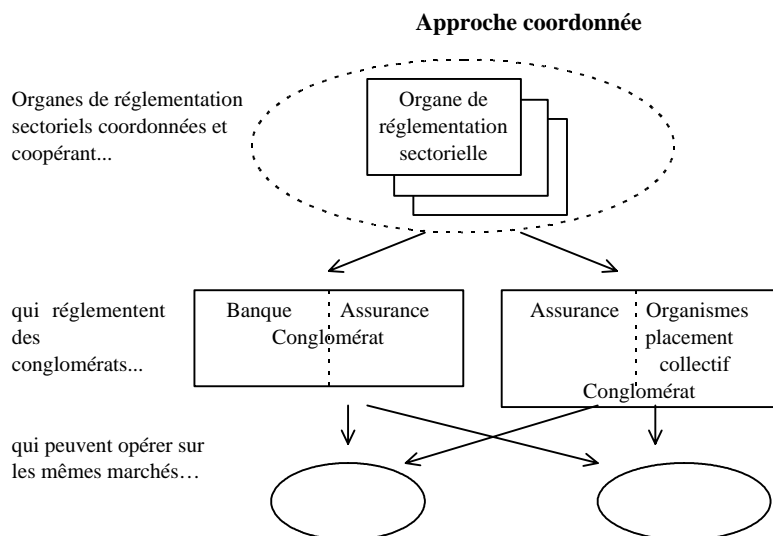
Approche coordonnée

Organes de réglementation sectoriels coordonnées et coopérant...

Organe de réglementation sectorielle

qui réglementent des conglomérats...

Banque

Assurance

Conglomérat

Assurance

Organismes placement collectif

Conglomérat

qui peuvent opérer sur les mêmes marchés…